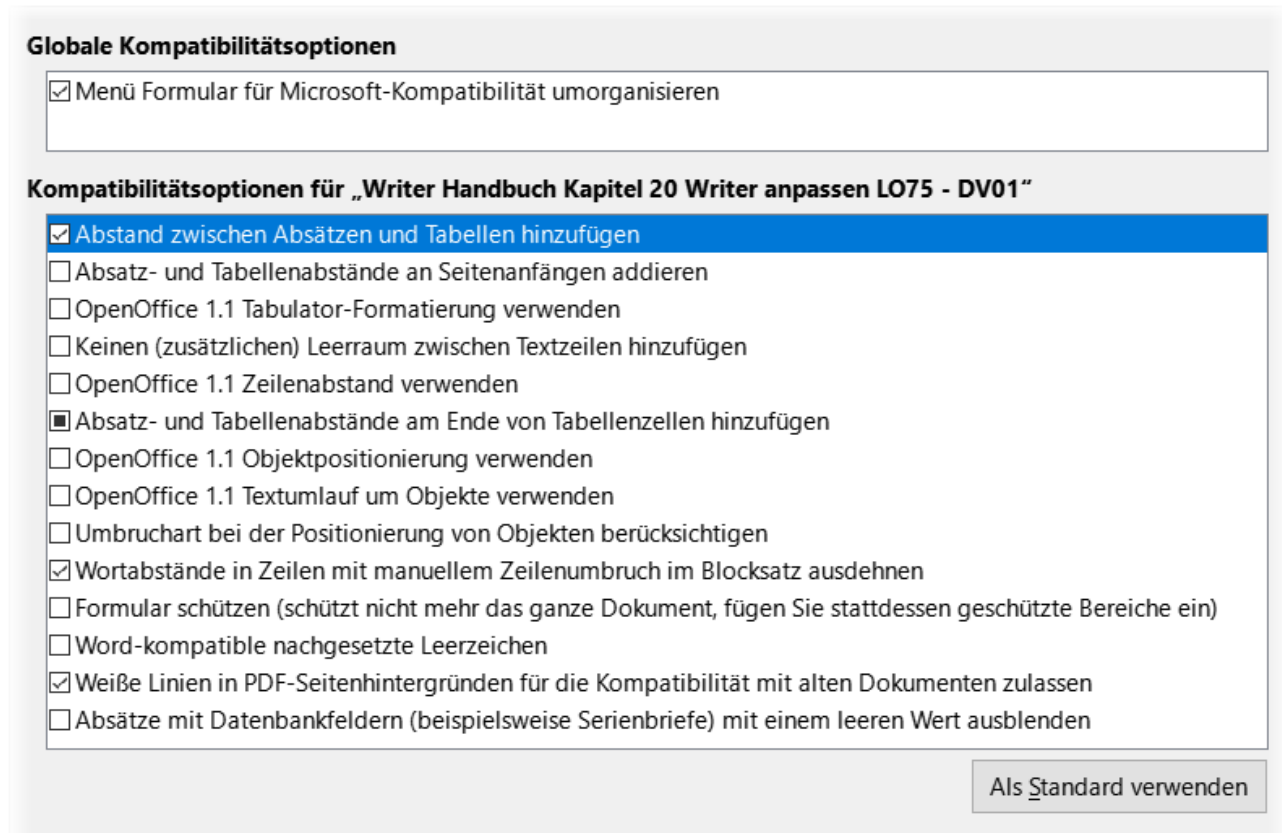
Globale Kompatibilitätsoptionen

☑ Menü Formular für Microsoft-Kompatibilität umorganisieren

Kompatibilitätsoptionen für „Writer Handbuch Kapitel 20 Writer anpassen LO75 - DV01“

☑ Abstand zwischen Absätzen und Tabellen hinzufügen
☐ Absatz- und Tabellenabstände an Seitenanfängen addieren
☐ OpenOffice 1.1 Tabulator-Formatierung verwenden
☐ Keinen (zusätzlichen) Leerraum zwischen Textzeilen hinzufügen
☐ OpenOffice 1.1 Zeilenabstand verwenden
■ Absatz- und Tabellenabstände am Ende von Tabellenzellen hinzufügen
☐ OpenOffice 1.1 Objektpositionierung verwenden
☐ OpenOffice 1.1 Textumlauf um Objekte verwenden
☐ Umbruchart bei der Positionierung von Objekten berücksichtigen
☑ Wortabstände in Zeilen mit manuellem Zeilenumbruch im Blocksatz ausdehnen
☐ Formular schützen (schützt nicht mehr das ganze Dokument, fügen Sie stattdessen geschützte Bereiche ein)
☐ Word-kompatible nachgesetzte Leerzeichen
☑ Weiße Linien in PDF-Seitenhintergründen für die Kompatibilität mit alten Dokumenten zulassen
☐ Absätze mit Datenbankfeldern (beispielsweise Serienbriefe) mit einem leeren Wert ausblenden

Als Standard verwenden